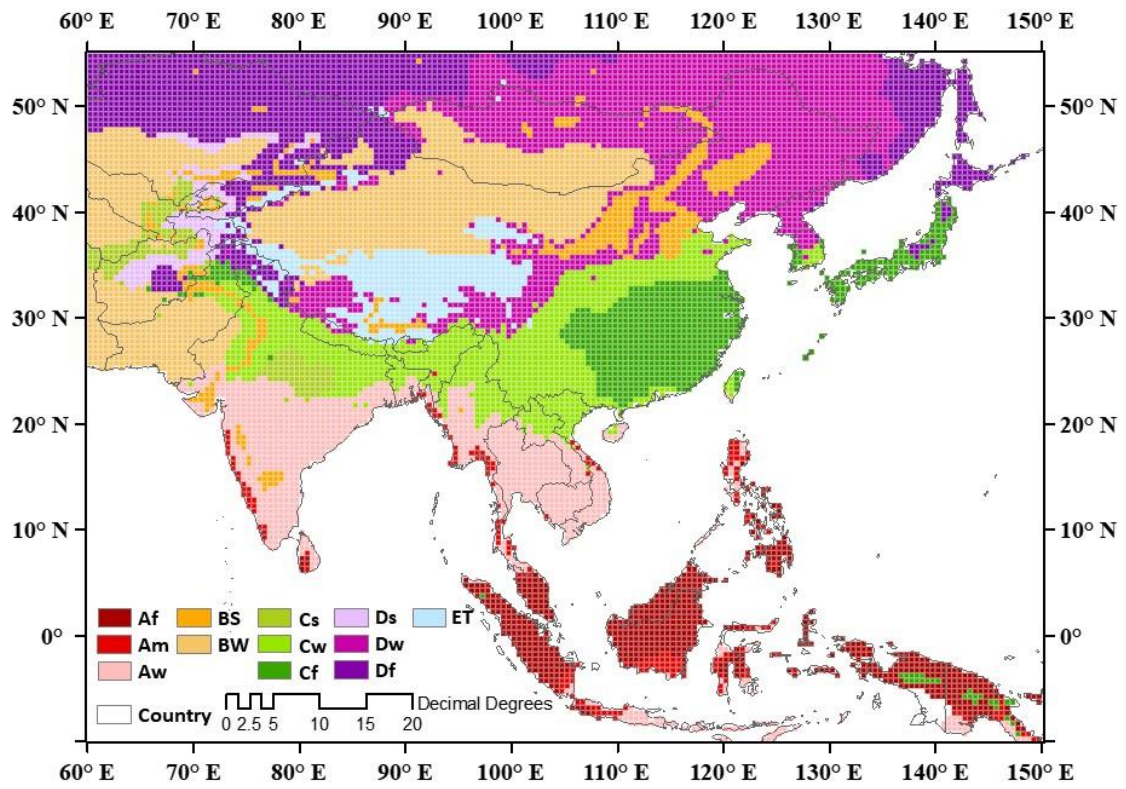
60° E 70° E 80° E 90° E 100° E 110° E 120° E 130° E 140° E 150° E

50° N
40° N
30° N
20° N
10° N
0°

50° N
40° N
30° N
20° N
10° N
0°

Af
Am
Aw
BS
BW
Cs
Cw
Cf
Ds
Dw
Df
ET

Country

0 2.5 5 10 15 20 Decimal Degrees

60° E 70° E 80° E 90° E 100° E 110° E 120° E 130° E 140° E 150° E